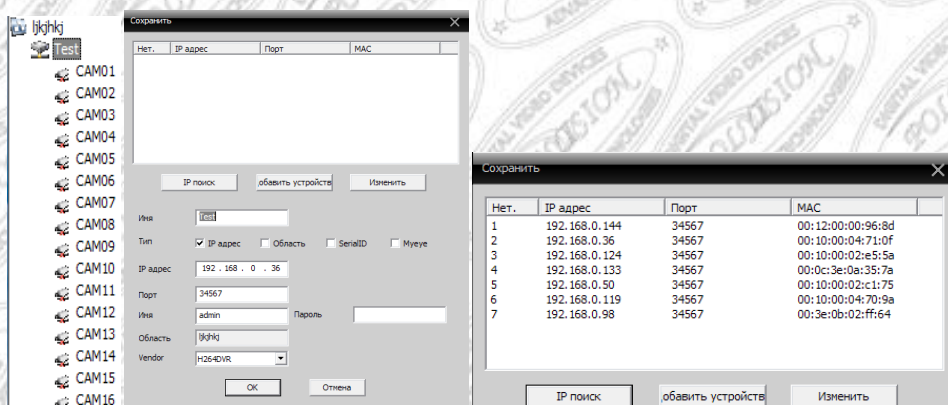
ljkjhkj
Test
CAM01
CAM02
CAM03
CAM04
CAM05
CAM06
CAM07
CAM08
CAM09
CAM10
CAM11
CAM12
CAM13
CAM14
CAM15
CAM16

Сохранить

| Нет. | IP адрес | Порт | MAC |
|---|---|---|---|

IP поиск
,обавить устройств
Изменить

Имя Test
Тип IP адрес Область SerialID Myeye
IP адрес 192 . 168 . 0 . 36
Порт 34567
Имя admin Пароль
Область ljkjhkj
Vendor H264DVR
OK
Отмена

Сохранить

| Нет. | IP адрес | Порт | MAC |
|---|---|---|---|
| 1 | 192.168.0.144 | 34567 | 00:12:00:00:96:8d |
| 2 | 192.168.0.36 | 34567 | 00:10:00:04:71:0f |
| 3 | 192.168.0.124 | 34567 | 00:10:00:02:e5:5a |
| 4 | 192.168.0.133 | 34567 | 00:0c:3e:0a:35:7a |
| 5 | 192.168.0.50 | 34567 | 00:10:00:02:c1:75 |
| 6 | 192.168.0.119 | 34567 | 00:10:00:04:70:9a |
| 7 | 192.168.0.98 | 34567 | 00:3e:0b:02:ff:64 |

IP поиск
,обавить устройств
Изменить